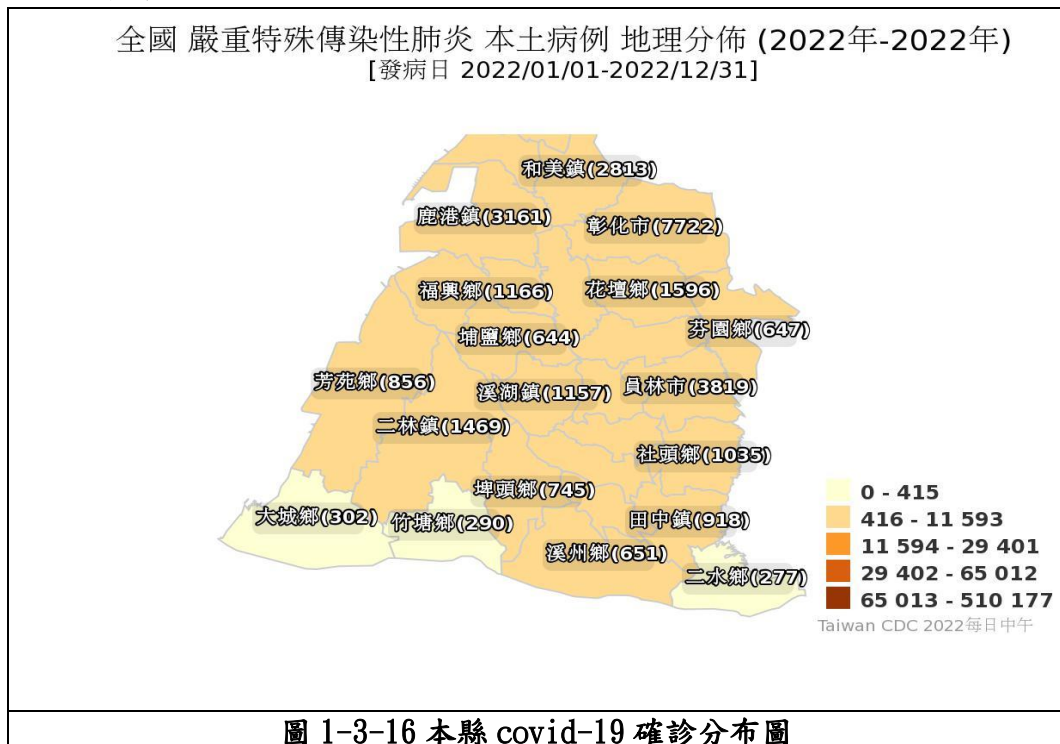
全國 嚴重特殊傳染性肺炎 本土病例 地理分佈 (2022年-2022年)
[發病日 2022/01/01-2022/12/31]

和美鎮(2813)
鹿港鎮(3161)
彰化市(7722)
福興鄉(1166)
花壇鄉(1596)
埔鹽鄉(644)
芬園鄉(647)
芳苑鄉(856)
溪湖鎮(1157)
員林市(3819)
二林鎮(1469)
社頭鄉(1035)
埤頭鄉(745)
大城鄉(302)
竹塘鄉(290)
田中鎮(918)
溪州鄉(651)
二水鄉(277)

0 - 415
416 - 11 593
11 594 - 29 401
29 402 - 65 012
65 013 - 510 177
Taiwan CDC 2022每日中午

圖 1-3-16 本縣 covid-19 確診分布圖